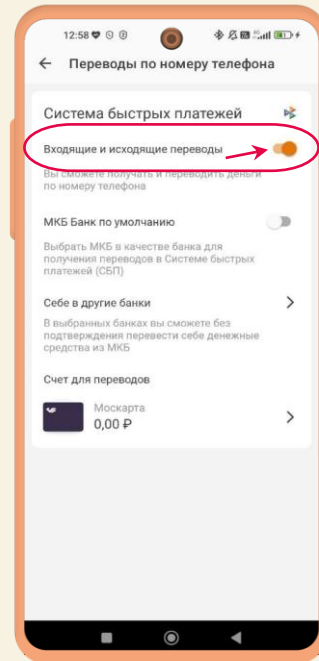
12:58

Переводы по номеру телефона

Система быстрых платежей

Входящие и исходящие переводы

Вы сможете получать и переводить деньги по номеру телефона

МКБ Банк по умолчанию

Выбрать МКБ в качестве банка для получения переводов в Системе быстрых платежей (СБП)

Себе в другие банки

В выбранных банках вы сможете без подтверждения перевести себе денежные средства из МКБ

Счет для переводов

Москарта
0,00 ₽